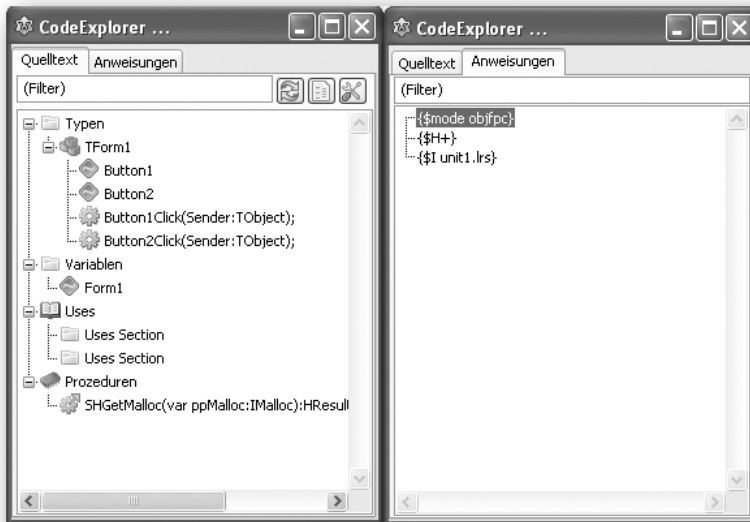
CodeExplorer ...

Quelltext | Anweisungen

(Filter)

Typen
TForm1
Button1
Button2
Button1Click(Sender:TObject);
Button2Click(Sender:TObject);
Variablen
Form1
Uses
Uses Section
Uses Section
Prozeduren
SHGetMalloc(var ppMalloc:IMalloc):HResul

CodeExplorer ...

Quelltext | Anweisungen

(Filter)

{$mode objfpc}
{$H+}
{$I unit1.lrs}